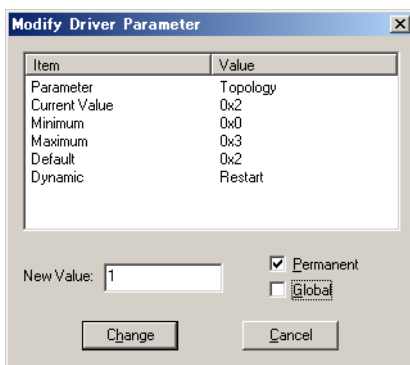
Modify Driver Parameter

| Item | Value |
|---|---|
| Parameter | Topology |
| Current Value | 0x2 |
| Minimum | 0x0 |
| Maximum | 0x3 |
| Default | 0x2 |
| Dynamic | Restart |

New Value: 1

Permanent

Global

Change

Cancel